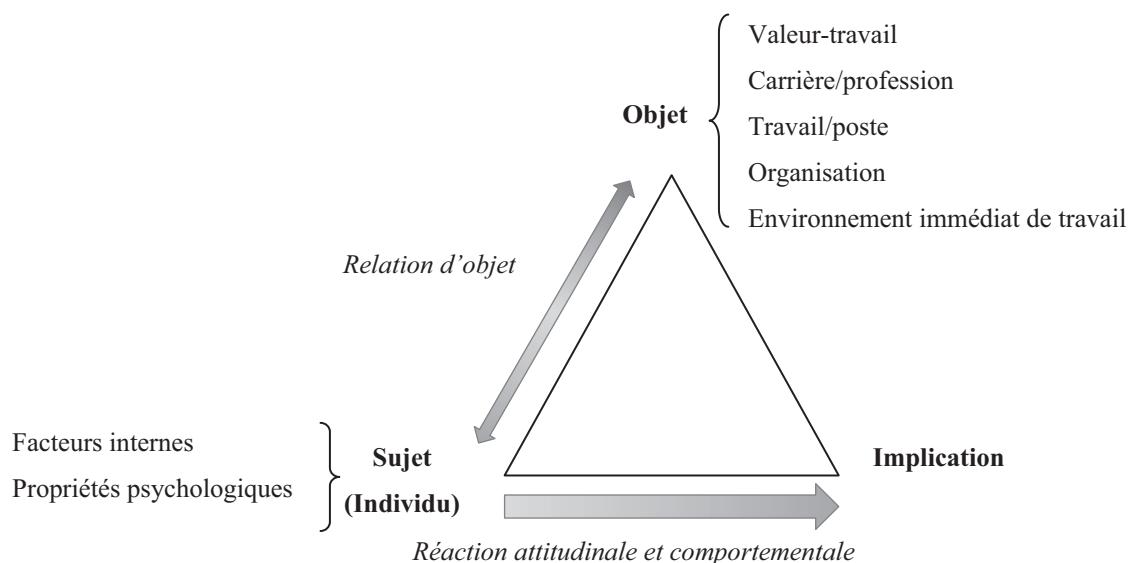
Objet

Valeur-travail
Carrière/profession
Travail/poste
Organisation
Environnement immédiat de travail

Relation d'objet

Facteurs internes
Propriétés psychologiques

Sujet
(Individu)

Implication

Réaction attitudinale et comportementale